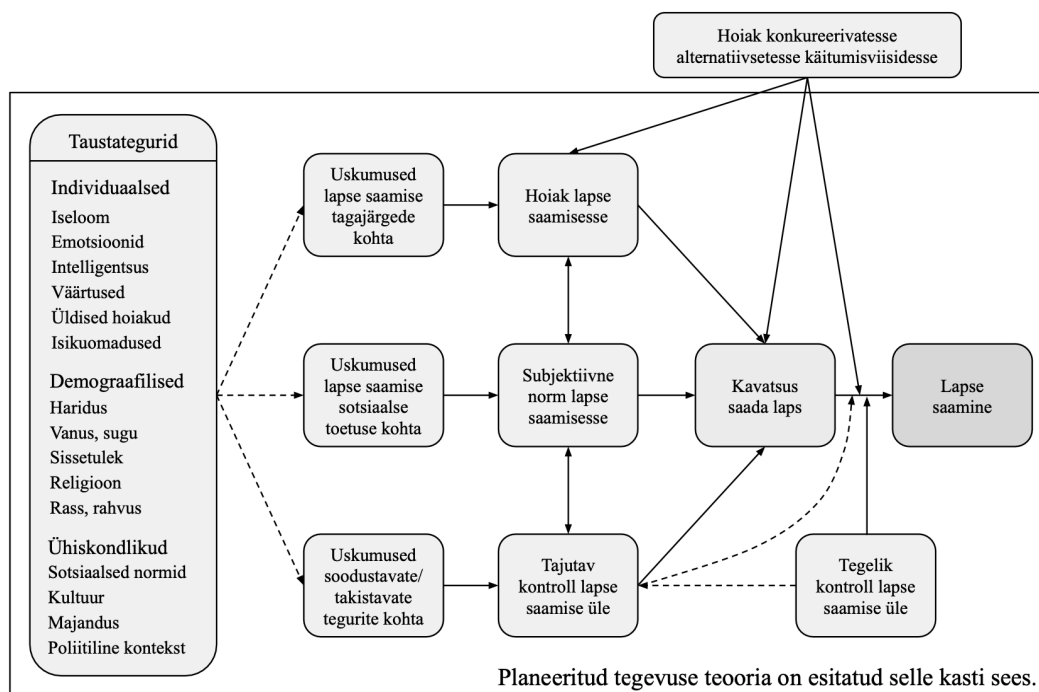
Hoiak konkureerivatesse alternatiivsetesse käitumisviisidesse

Taustategurid

Individuaalsed
Iseloom
Emotsioonid
Intelligentsus
Väärtused
Üldised hoiakud
Isikuomadused

Demograafilised
Haridus
Vanus, sugu
Sissetulek
Religioon
Rass, rahvus

Ühiskondlikud
Sotsiaalsed normid
Kultuur
Majandus
Poliitiline kontekst

Uskumused lapse saamise tagajärgede kohta

Uskumused lapse saamise sotsiaalse toetuse kohta

Uskumused soodustavate/ takistavate tegurite kohta

Hoiak lapse saamisesse

Subjektiivne norm lapse saamisesse

Tajutav kontroll lapse saamise üle

Kavatsus saada laps

Tegelik kontroll lapse saamise üle

Lapse saamine

Planeeritud tegevuse teooria on esitatud selle kasti sees.